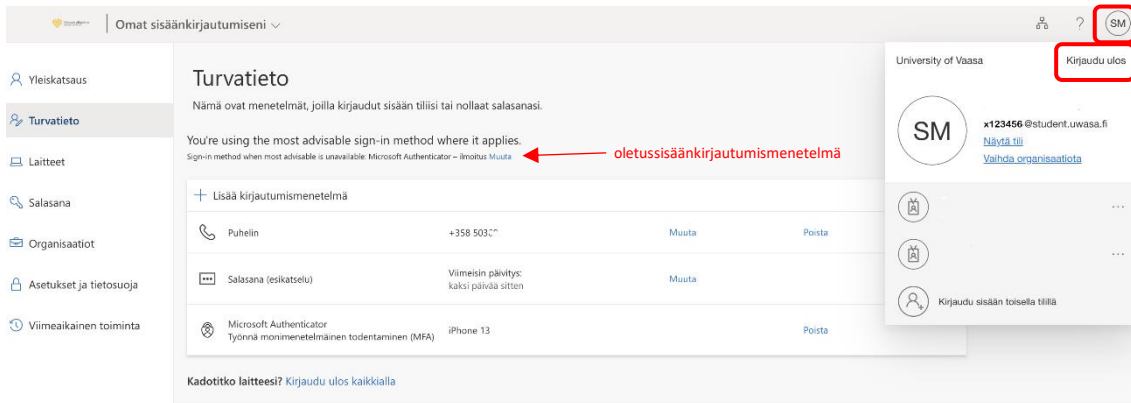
Omat sisäänkirjautumiseni

SM

Yleiskatsaus
Turvatieto
Laitteet
Salasana
Organisaatiot
Asetukset ja tietosuoja
Viimeaikainen toiminta

Turvatieto

Nämä ovat menetelmät, joilla kirjaudut sisään tiliisi tai nollaat salasanasi.

You're using the most advisable sign-in method where it applies.
Sign-in method when most advisable is unavailable: Microsoft Authenticator – ilmoitus Muuta

oletussisäänkirjautumismenetelmä

+ Lisää kirjautumismenetelmä

| | | | |
|---|---|---|---|
| Puhelin | +358 503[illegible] | Muuta | Poista |
| Salasana (esikatselu) | Viimeisin päivitys: kaksi päivää sitten | Muuta | |
| Microsoft Authenticator Työnnä monimenetelmäinen todentaminen (MFA) | iPhone 13 | | Poista |

Kadotitko laitteesi? Kirjaudu ulos kaikkialla

University of Vaasa
Kirjaudu ulos

SM
x123456@student.uwasa.fi
Näytä tili
Vaihda organisaatiota

...
...

Kirjaudu sisään toisella tilillä